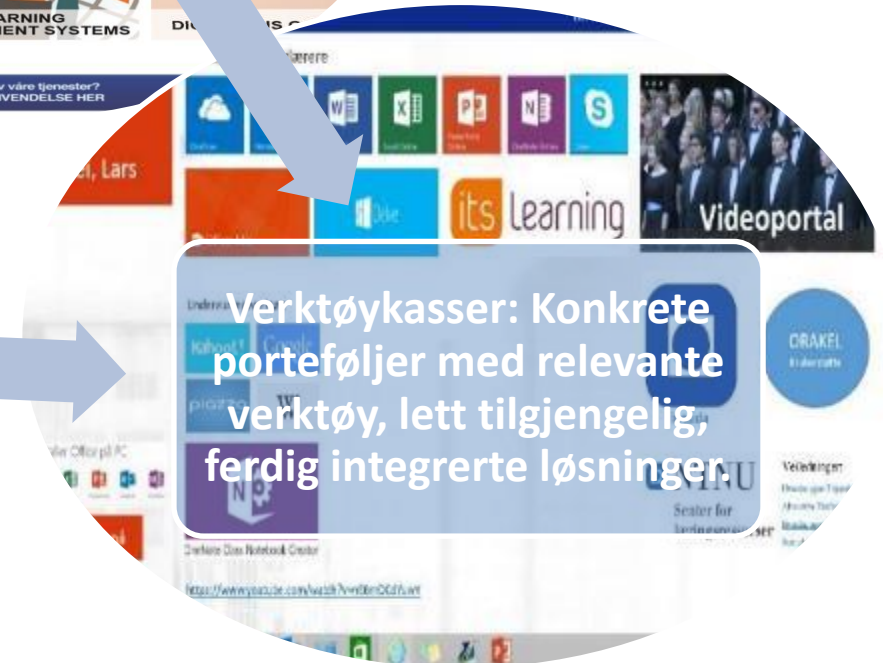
ARNING
IENT SYSTEMS

DI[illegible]S C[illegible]

v våre tjenester?
VENDELSE HER

, Lars

ærere

its learning

Videoportal

Verktøykasser: Konkrete porteføljer med relevante verktøy, lett tilgjengelig, ferdig integrerte løsninger.

Kahoot!

piazza

ORAKEL

Seter for

Veiledninger

OneNote Class Notebook Creator

https://www.youtube.com/watch?v=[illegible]